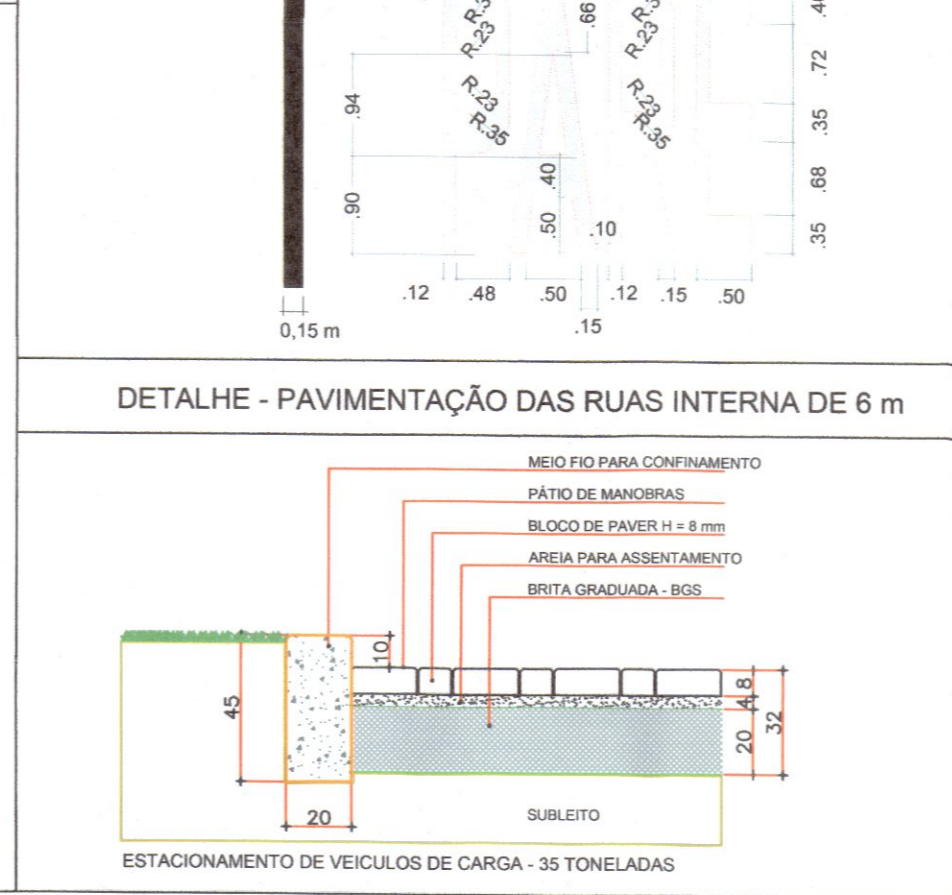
R.23 R.3
.66
R.23 R.3
.40
.72
.94
R.23 R.35
R.23 R.35
.35
.68
.90
.40
.50
.10
.35
.12
.48
.50
.12
.15
.50
.15
0,15 m

DETALHE - PAVIMENTAÇÃO DAS RUAS INTERNA DE 6 m

MEIO FIO PARA CONFINAMENTO
PÁTIO DE MANOBRAS
BLOCO DE PAVER H = 8 mm
AREIA PARA ASSENTAMENTO
BRITA GRADUADA - BGS
10
45
8
4
32
20
20
SUBLEITO
ESTACIONAMENTO DE VEICULOS DE CARGA - 35 TONELADAS